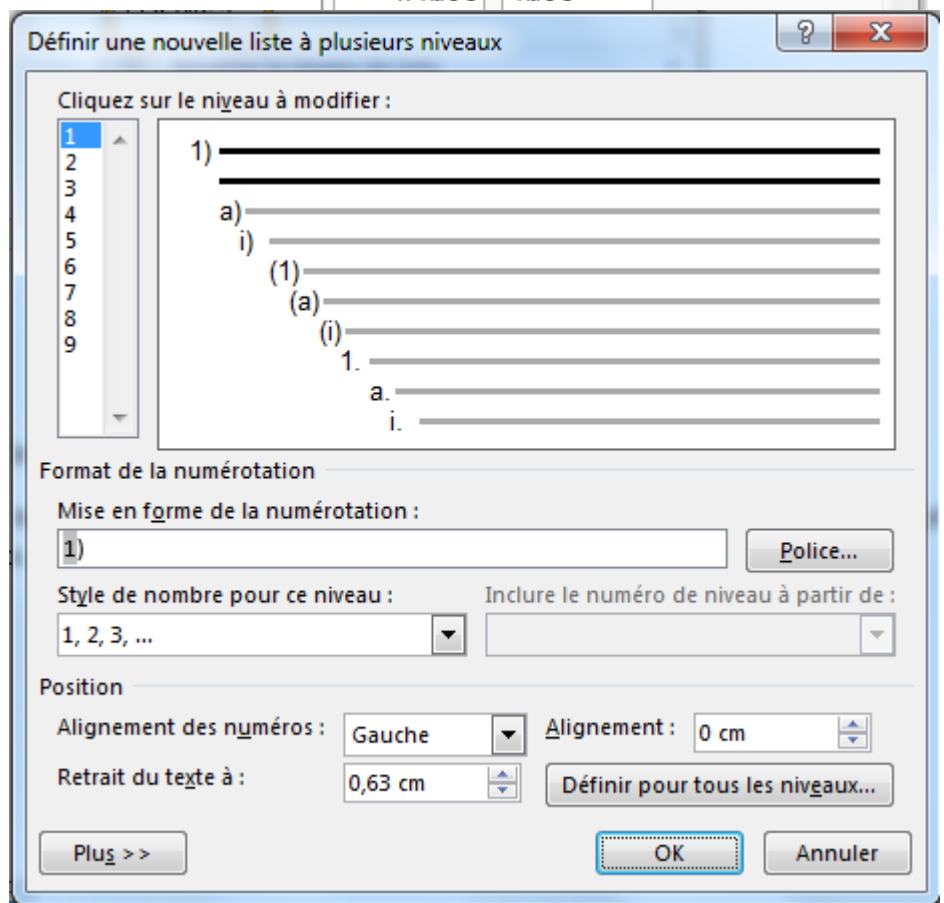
Définir une nouvelle liste à plusieurs niveaux

?

X

Cliquez sur le niveau à modifier :

1
2
3
4
5
6
7
8
9

1)
a)
i)
(1)
(a)
(i)
1.
a.
i.

Format de la numérotation

Mise en forme de la numérotation :

1)

Police...

Style de nombre pour ce niveau :

1, 2, 3, ...

Inclure le numéro de niveau à partir de :

Position

Alignement des numéros :

Gauche

Alignement :

0 cm

Retrait du texte à :

0,63 cm

Définir pour tous les niveaux...

Plus >>

OK

Annuler